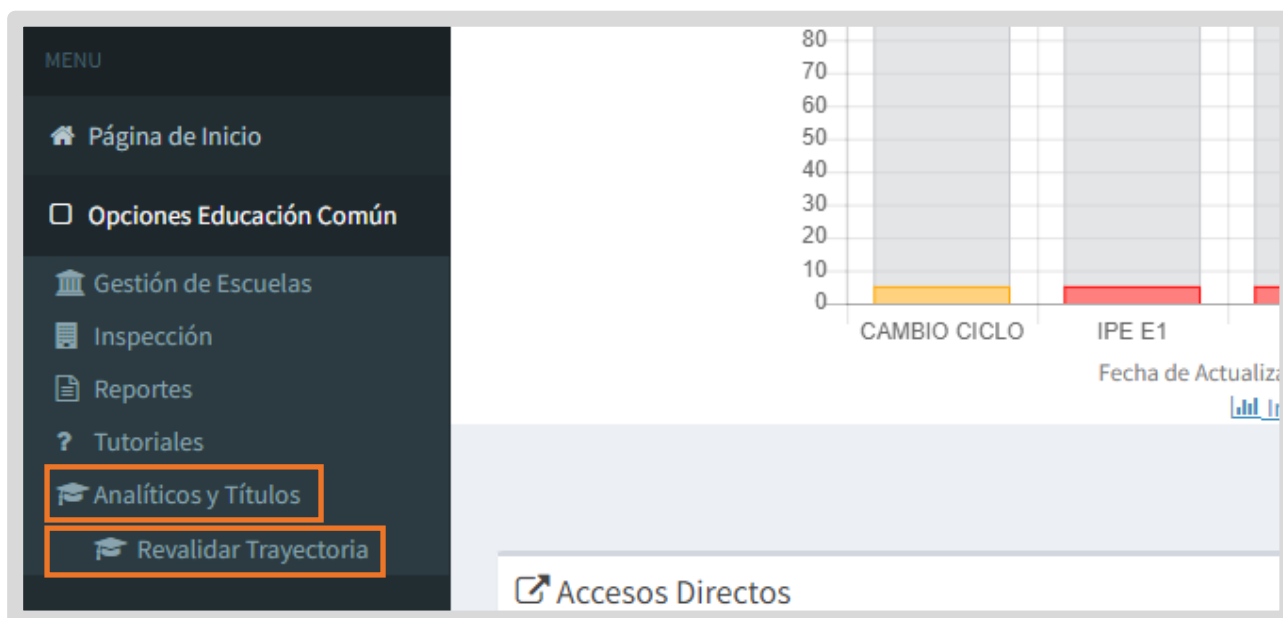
MENU

Página de Inicio

Opciones Educación Común

Gestión de Escuelas

Inspección

Reportes

? Tutoriales

Analíticos y Títulos

Revalidar Trayectoria

80
70
60
50
40
30
20
10
0

CAMBIO CICLO
IPE E1

Fecha de Actualiz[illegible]

In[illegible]

Accesos Directos